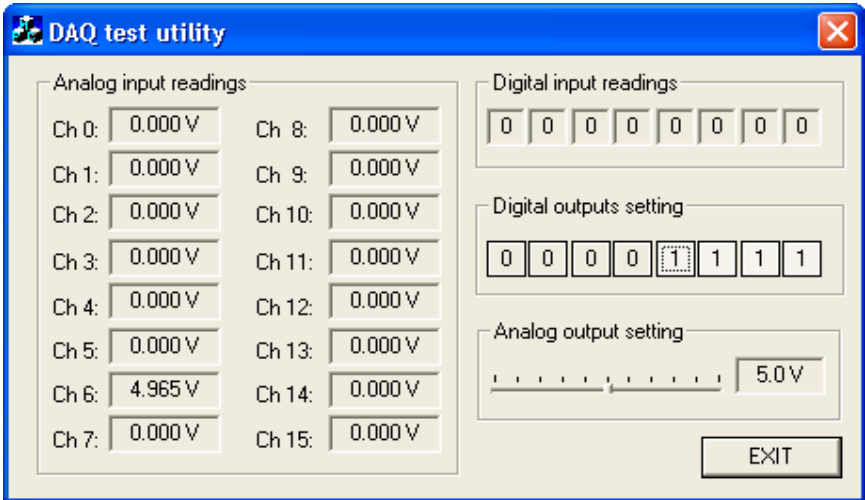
DAQ test utility

Analog input readings

Ch 0: 0.000 V
Ch 1: 0.000 V
Ch 2: 0.000 V
Ch 3: 0.000 V
Ch 4: 0.000 V
Ch 5: 0.000 V
Ch 6: 4.965 V
Ch 7: 0.000 V

Ch 8: 0.000 V
Ch 9: 0.000 V
Ch 10: 0.000 V
Ch 11: 0.000 V
Ch 12: 0.000 V
Ch 13: 0.000 V
Ch 14: 0.000 V
Ch 15: 0.000 V

Digital input readings

| 0 | 0 | 0 | 0 | 0 | 0 | 0 | 0 |
|---|---|---|---|---|---|---|---|

Digital outputs setting

| 0 | 0 | 0 | 0 | 1 | 1 | 1 | 1 |
|---|---|---|---|---|---|---|---|

Analog output setting

5.0 V

EXIT